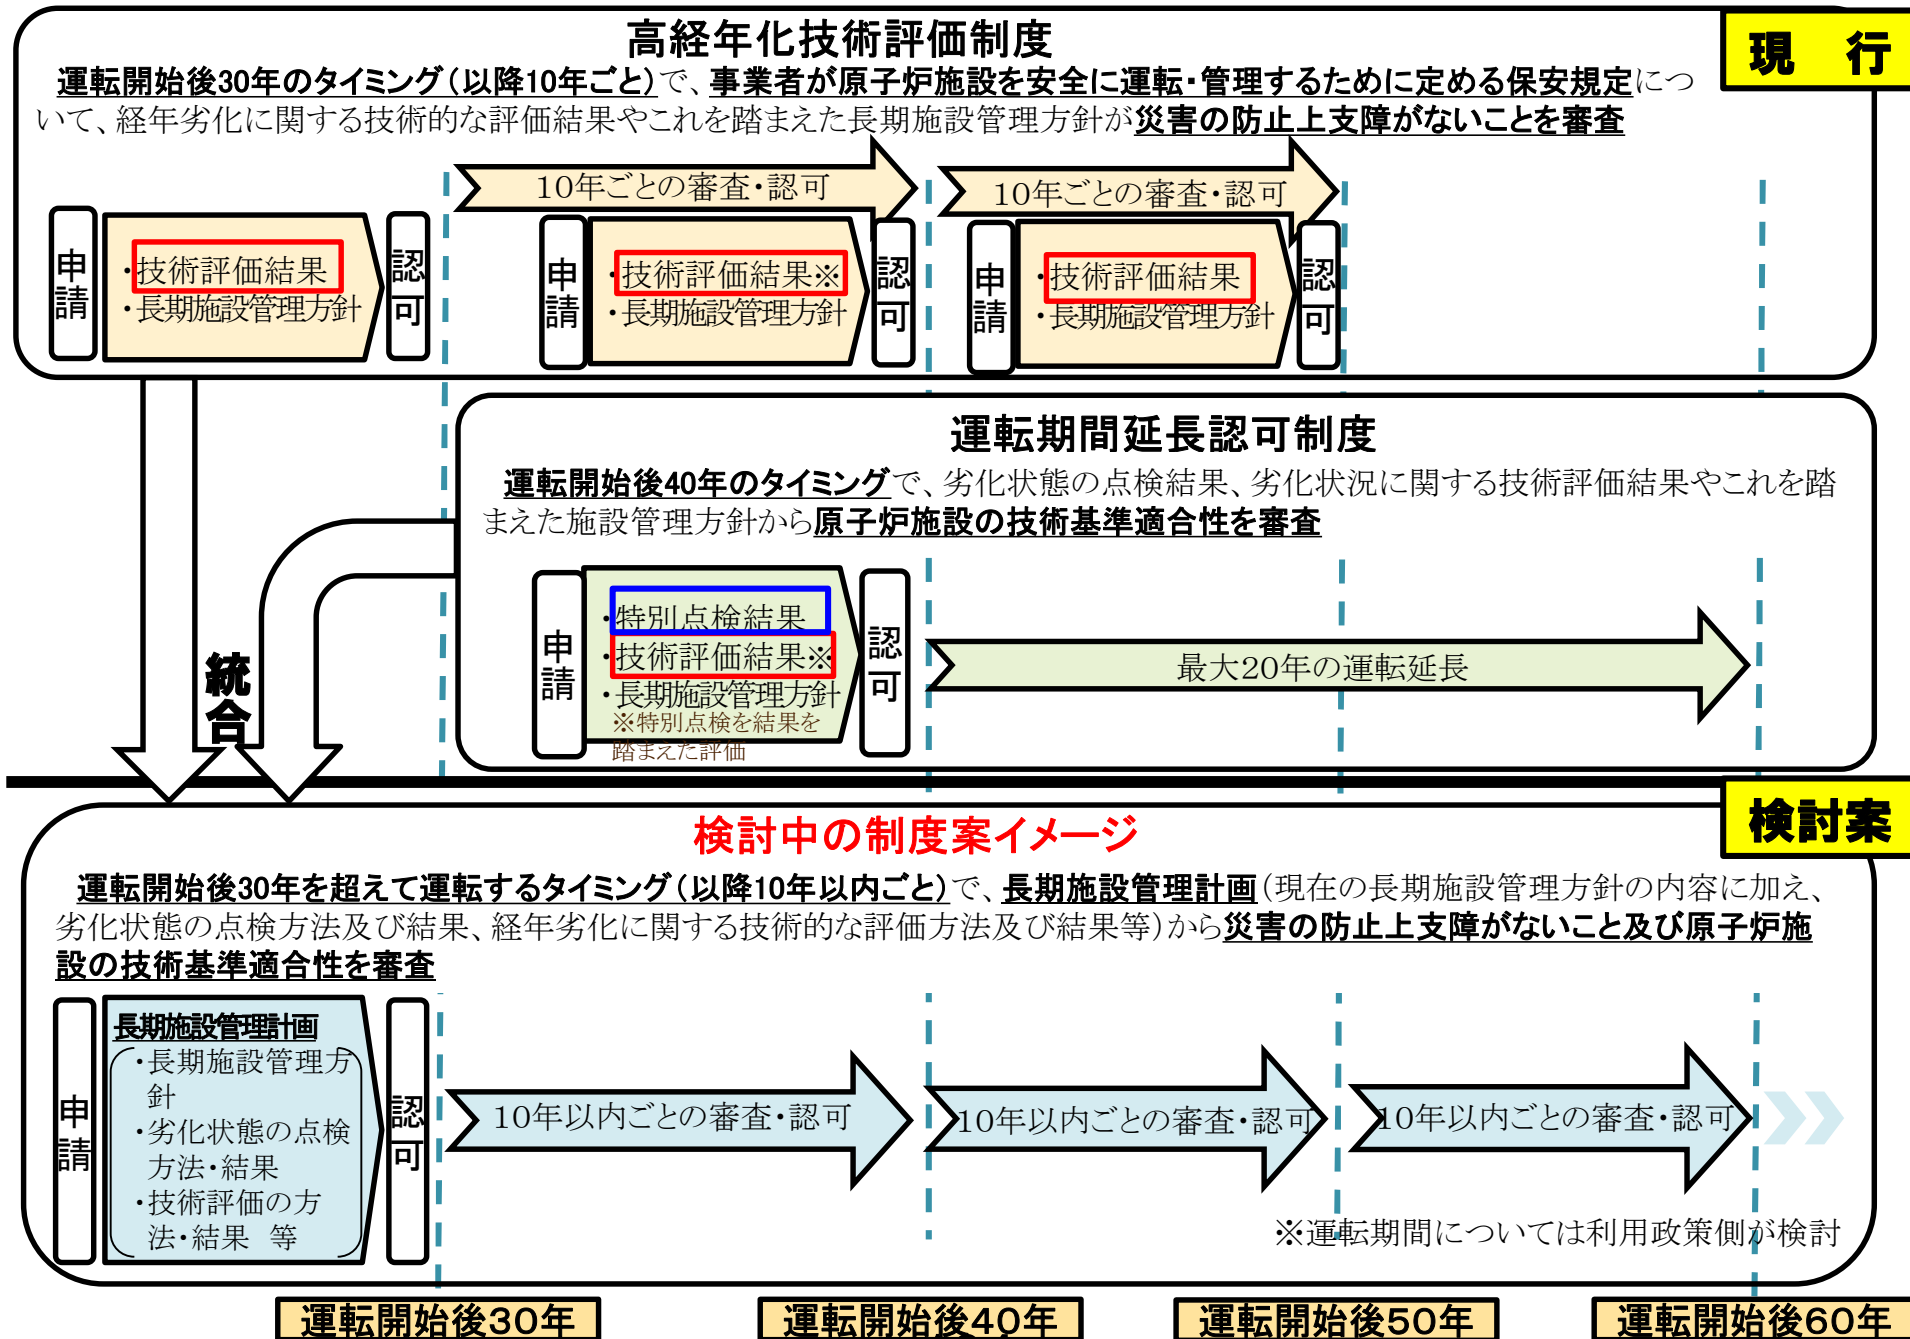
高経年化技術評価制度

現　行

運転開始後30年のタイミング(以降10年ごと)で、事業者が原子炉施設を安全に運転・管理するために定める保安規定について、経年劣化に関する技術的な評価結果やこれを踏まえた長期施設管理方針が災害の防止上支障がないことを審査

10年ごとの審査・認可

10年ごとの審査・認可

申請

・技術評価結果
・長期施設管理方針

認可

申請

・技術評価結果※
・長期施設管理方針

認可

申請

・技術評価結果
・長期施設管理方針

認可

運転期間延長認可制度

運転開始後40年のタイミングで、劣化状態の点検結果、劣化状況に関する技術評価結果やこれを踏まえた施設管理方針から原子炉施設の技術基準適合性を審査

統合

申請

・特別点検結果
・技術評価結果※
・長期施設管理方針
※特別点検を結果を踏まえた評価

認可

最大20年の運転延長

検討中の制度案イメージ

検討案

運転開始後30年を超えて運転するタイミング(以降10年以内ごと)で、長期施設管理計画(現在の長期施設管理方針の内容に加え、劣化状態の点検方法及び結果、経年劣化に関する技術的な評価方法及び結果等)から災害の防止上支障がないこと及び原子炉施設の技術基準適合性を審査

申請

長期施設管理計画
・長期施設管理方針
・劣化状態の点検方法・結果
・技術評価の方法・結果　等

認可

10年以内ごとの審査・認可

10年以内ごとの審査・認可

10年以内ごとの審査・認可

※運転期間については利用政策側が検討

運転開始後30年

運転開始後40年

運転開始後50年

運転開始後60年